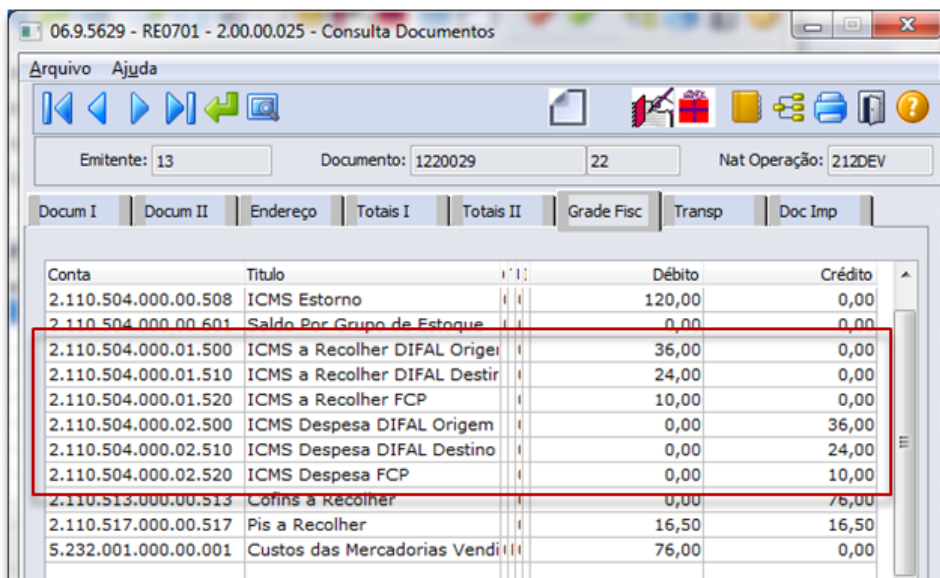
06.9.5629 - RE0701 - 2.00.00.025 - Consulta Documentos

Arquivo Ajuda

Emitente: 13 Documento: 1220029 22 Nat Operação: 212DEV

Docum I | Docum II | Endereço | Totais I | Totais II | Grade Fisc | Transp | Doc Imp

| Conta | Titulo | Débito | Crédito |
|---|---|---|---|
| 2.110.504.000.00.508 | ICMS Estorno | 120,00 | 0,00 |
| 2.110.504.000.00.601 | Saldo Por Grupo de Estoque | 0,00 | 0,00 |
| 2.110.504.000.01.500 | ICMS a Recolher DIFAL Origem | 36,00 | 0,00 |
| 2.110.504.000.01.510 | ICMS a Recolher DIFAL Destir | 24,00 | 0,00 |
| 2.110.504.000.01.520 | ICMS a Recolher FCP | 10,00 | 0,00 |
| 2.110.504.000.02.500 | ICMS Despesa DIFAL Origem | 0,00 | 36,00 |
| 2.110.504.000.02.510 | ICMS Despesa DIFAL Destino | 0,00 | 24,00 |
| 2.110.504.000.02.520 | ICMS Despesa FCP | 0,00 | 10,00 |
| 2.110.513.000.00.513 | Cofins a Recolher | 0,00 | 76,00 |
| 2.110.517.000.00.517 | Pis a Recolher | 16,50 | 16,50 |
| 5.232.001.000.00.001 | Custos das Mercadorias Vendi | 76,00 | 0,00 |